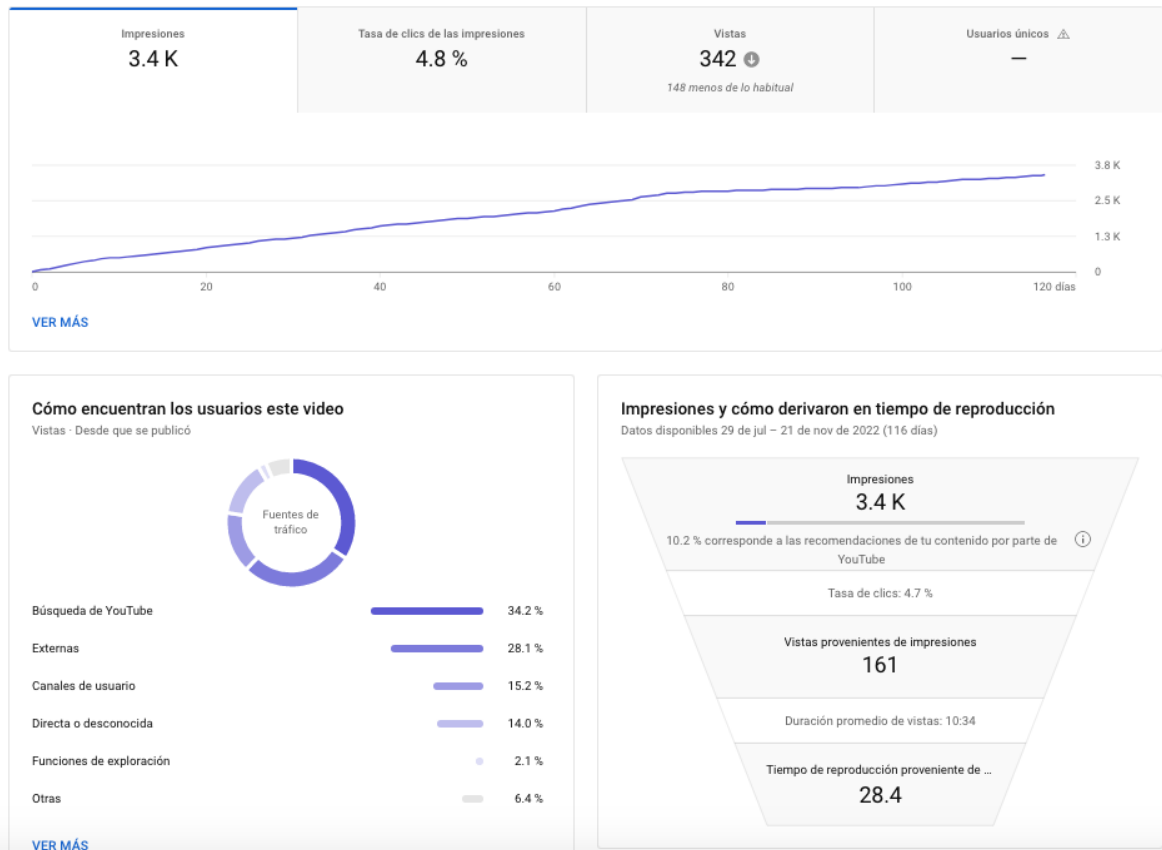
Impresiones
3.4 K

Tasa de clics de las impresiones
4.8 %

Vistas
342

148 menos de lo habitual

Usuarios únicos
—

3.8 K
2.5 K
1.3 K
0

0
20
40
60
80
100
120 días

VER MÁS

Cómo encuentran los usuarios este video
Vistas · Desde que se publicó

Fuentes de tráfico

| | |
|---|---|
| Búsqueda de YouTube | 34.2 % |
| Externas | 28.1 % |
| Canales de usuario | 15.2 % |
| Directa o desconocida | 14.0 % |
| Funciones de exploración | 2.1 % |
| Otras | 6.4 % |

VER MÁS

Impresiones y cómo derivaron en tiempo de reproducción
Datos disponibles 29 de jul – 21 de nov de 2022 (116 días)

Impresiones
3.4 K

10.2 % corresponde a las recomendaciones de tu contenido por parte de YouTube

Tasa de clics: 4.7 %

Vistas provenientes de impresiones
161

Duración promedio de vistas: 10:34

Tiempo de reproducción proveniente de ...
28.4